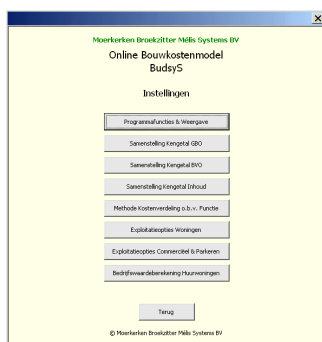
×

Moerkerken Broekzitter Mélis Systems BV

Online Bouwkostenmodel

BudsyS

Instellingen

Programmafuncties & Weergave

Samenstelling Kengetal GBO

Samenstelling Kengetal BVO

Samenstelling Kengetal Inhoud

Methode Kostenverdeling o.b.v. Functie

Exploitatieopties Woningen

Exploitatieopties Commerciël & Parkeren

Bedrijfswaardeberekening Huurwoningen

Terug

© Moerkerken Broekzitter Mélis Systems BV